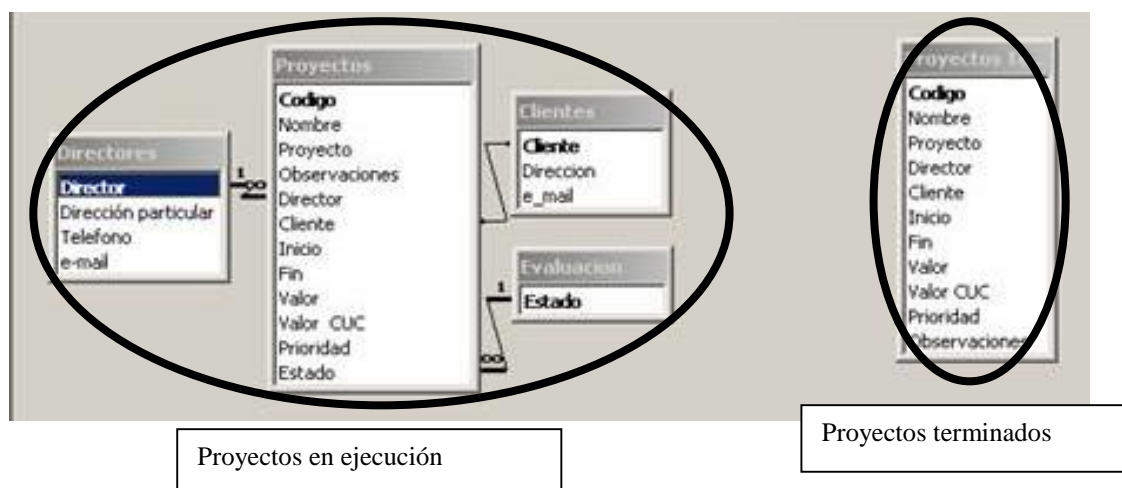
Directores
Director
Dirección particular
Telefono
e-mail

1
∞

Proyectos
Codigo
Nombre
Proyecto
Observaciones
Director
Cliente
Inicio
Fin
Valor
Valor CUC
Prioridad
Estado

Clientes
Cliente
Direccion
e_mail

Evaluacion
Estado

1
∞

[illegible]royectos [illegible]
Codigo
Nombre
Proyecto
Director
Cliente
Inicio
Fin
Valor
Valor CUC
Prioridad
Observaciones

Proyectos en ejecución

Proyectos terminados